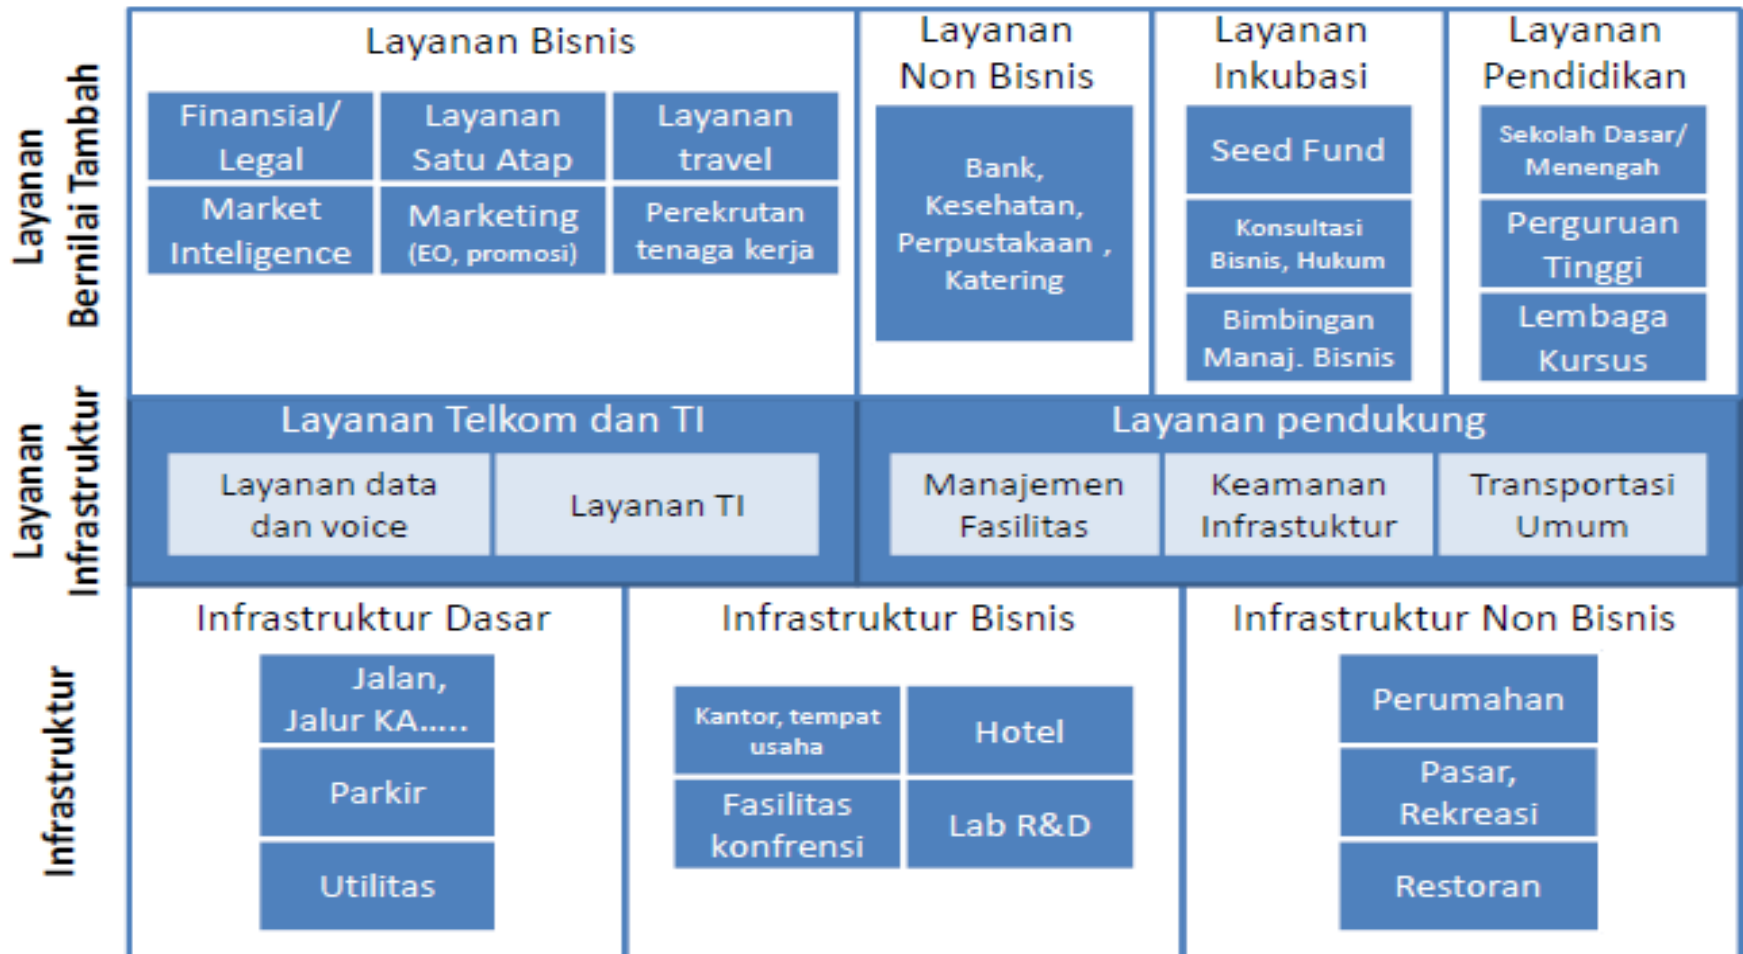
Layanan Bernilai Tambah

Layanan Bisnis

| Finansial/ Legal | Layanan Satu Atap | Layanan travel |
|---|---|---|
| Market Inteligence | Marketing (EO, promosi) | Perekrutan tenaga kerja |

Layanan Non Bisnis

Bank, Kesehatan, Perpustakaan , Katering

Layanan Inkubasi

Seed Fund

Konsultasi Bisnis, Hukum

Bimbingan Manaj. Bisnis

Layanan Pendidikan

Sekolah Dasar/ Menengah

Perguruan Tinggi

Lembaga Kursus

Layanan Infrastruktur

Layanan Telkom dan TI

| Layanan data dan voice | Layanan TI |
|---|---|

Layanan pendukung

| Manajemen Fasilitas | Keamanan Infrastuktur | Transportasi Umum |
|---|---|---|

Infrastruktur

Infrastruktur Dasar

Jalan, Jalur KA.....

Parkir

Utilitas

Infrastruktur Bisnis

| Kantor, tempat usaha | Hotel |
|---|---|
| Fasilitas konfrensi | Lab R&D |

Infrastruktur Non Bisnis

Perumahan

Pasar, Rekreasi

Restoran